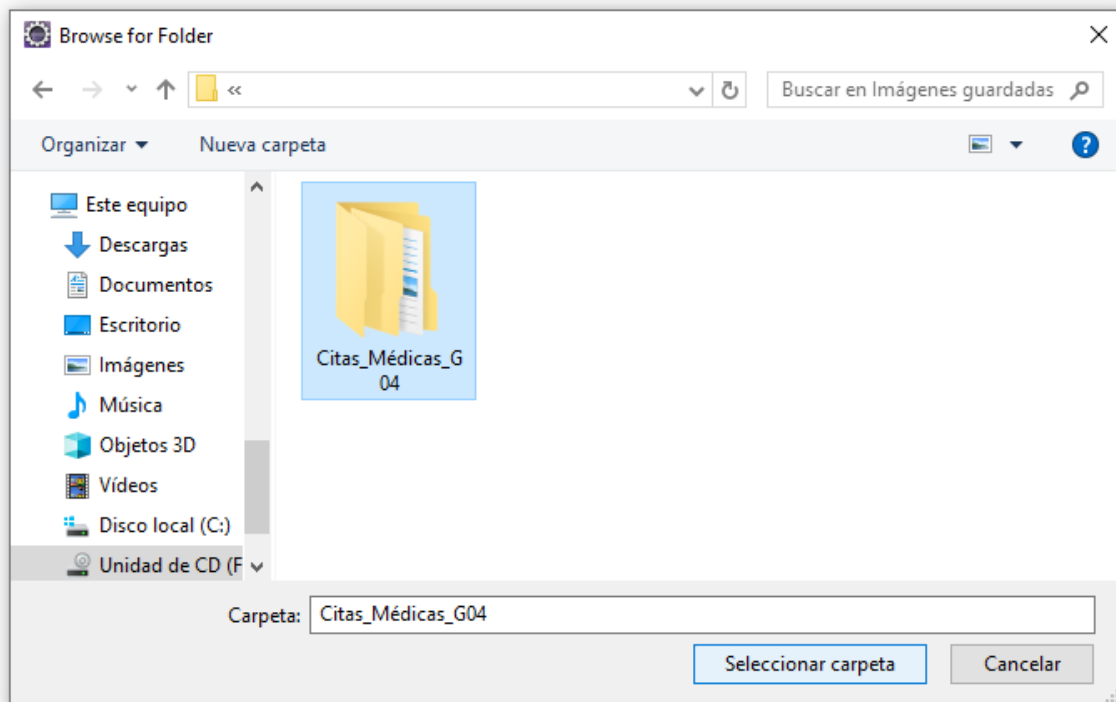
Browse for Folder

«

Buscar en Imágenes guardadas

Organizar ▾

Nueva carpeta

Este equipo

Descargas

Documentos

Escritorio

Imágenes

Música

Objetos 3D

Vídeos

Disco local (C:)

Unidad de CD (F

Citas_Médicas_G04

Carpeta: Citas_Médicas_G04

Seleccionar carpeta

Cancelar